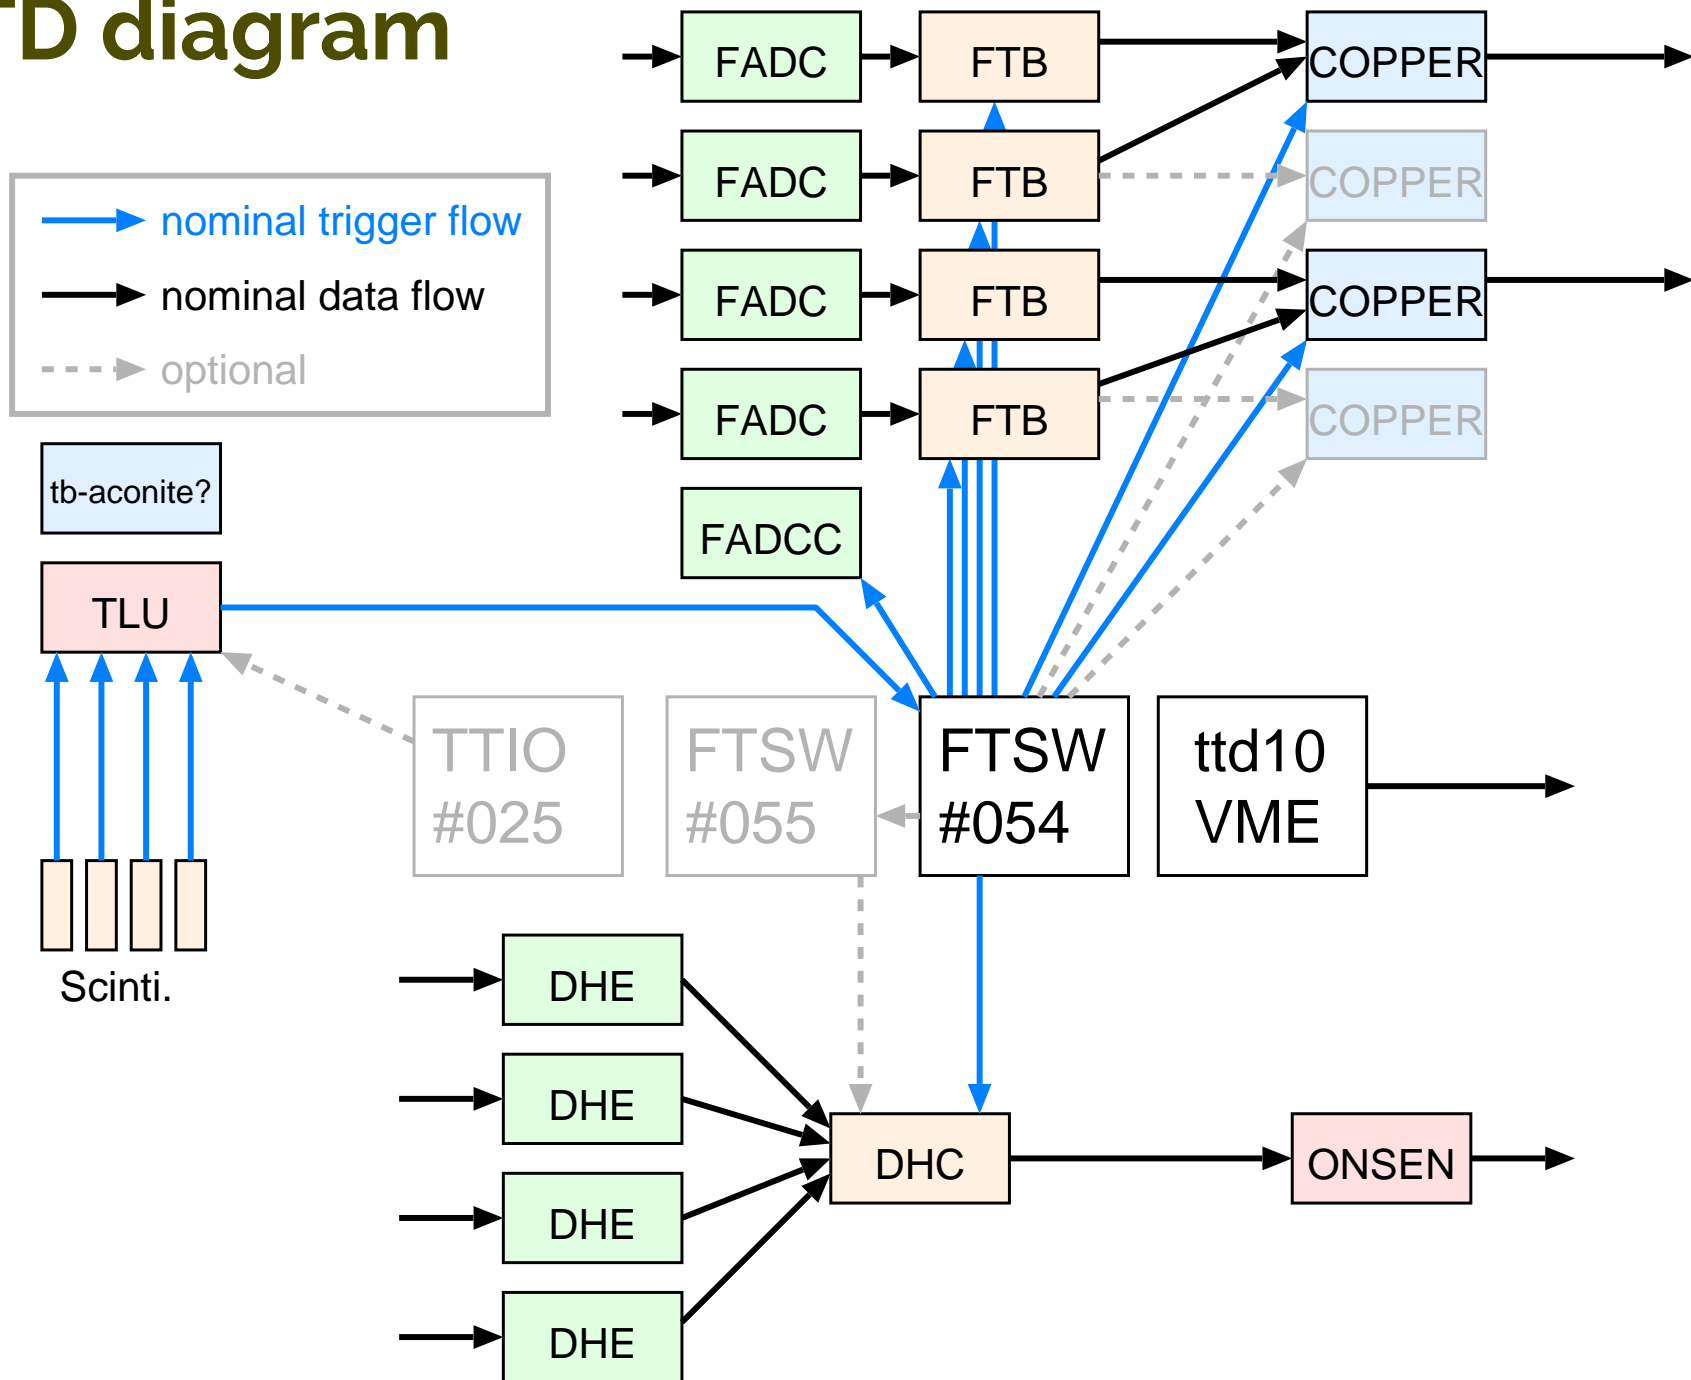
D diagram

nominal trigger flow
nominal data flow
optional

tb-aconite?

TLU

Scinti.

FADC
FADC
FADC
FADC
FADCC

FTB
FTB
FTB
FTB

COPPER
COPPER
COPPER
COPPER

TTIO
#025

FTSW
#055

FTSW
#054

ttd10
VME

DHE
DHE
DHE
DHE

DHC

ONSEN